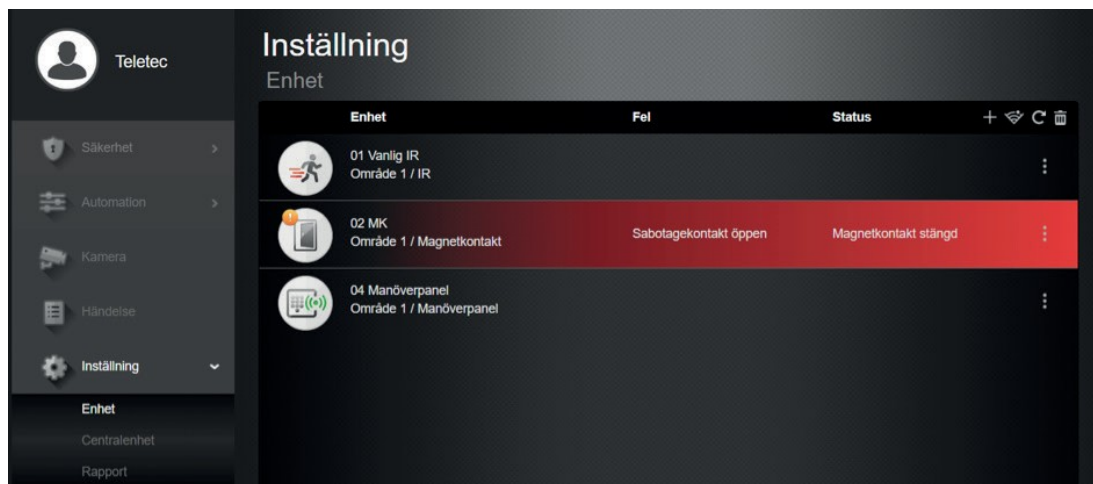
Teletec

Säkerhet

Automation

Kamera

Händelse

Inställning

Enhet

Centralenhet

Rapport

Inställning

Enhet

| Enhet | Fel | Status |
|---|---|---|
| 01 Vanlig IR Område 1 / IR | | |
| 02 MK Område 1 / Magnetkontakt | Sabotagekontakt öppen | Magnetkontakt stängd |
| 04 Manöverpanel Område 1 / Manöverpanel | | |